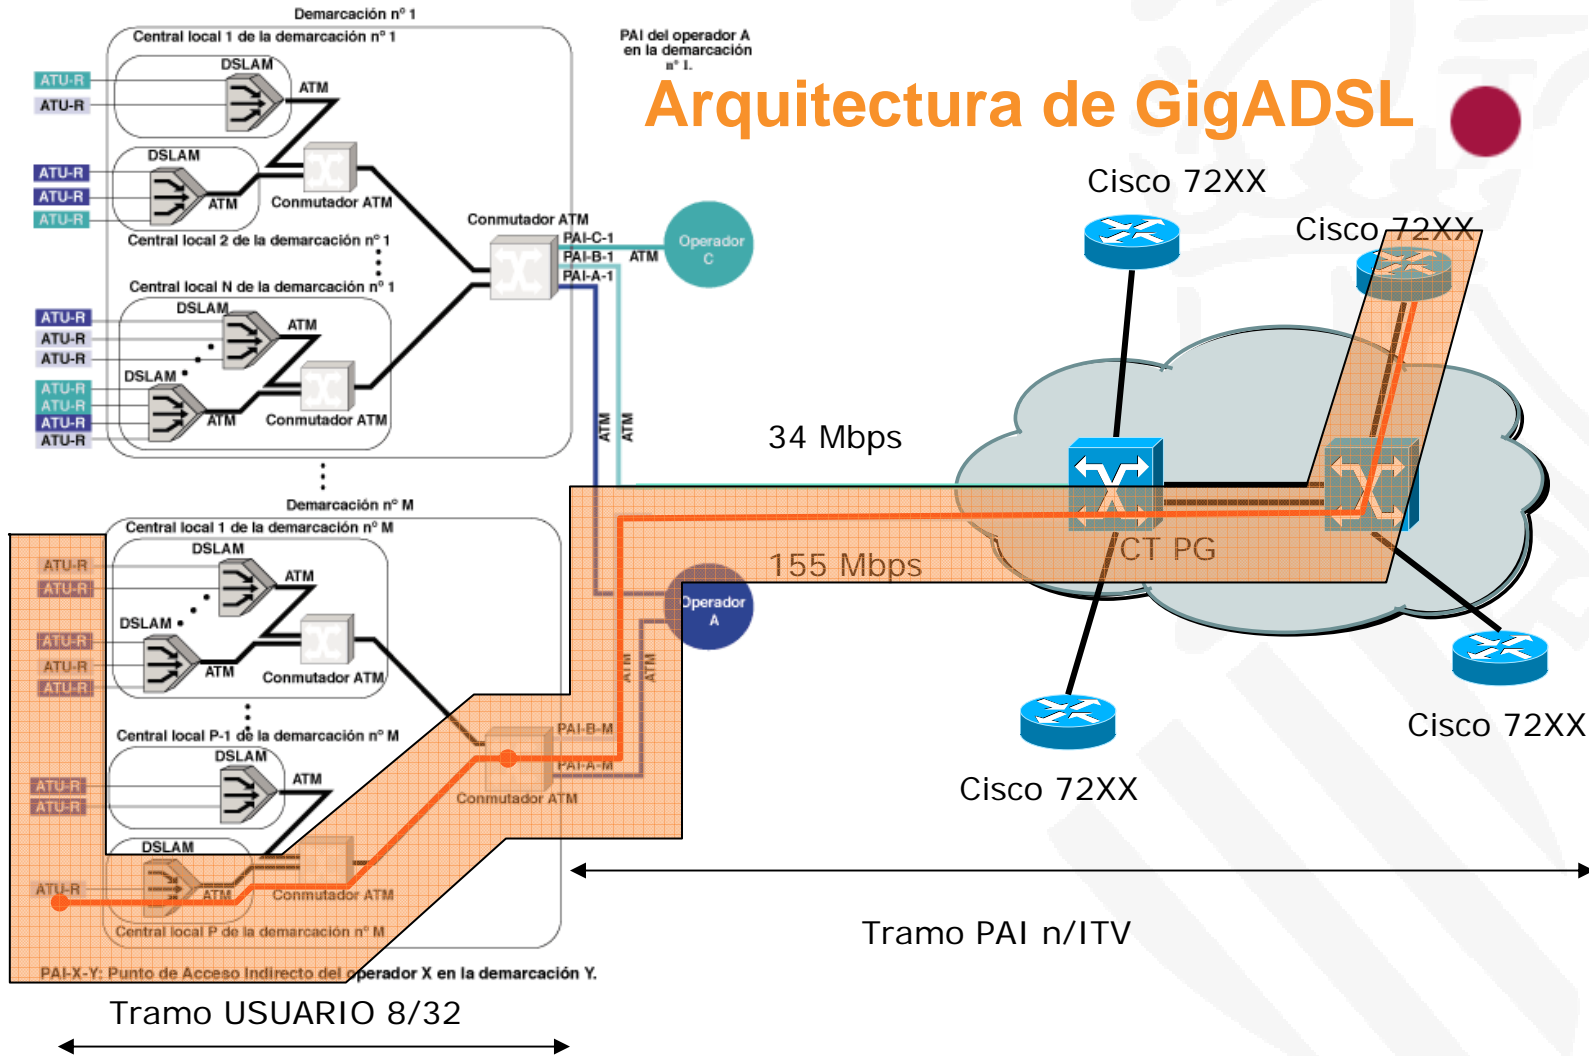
Arquitectura de GigADSL

Demarcación nº 1
Central local 1 de la demarcación nº 1
DSLAM
ATM
ATU-R
ATU-R
DSLAM
ATU-R
ATU-R
ATU-R
ATM
Conmutador ATM
Central local 2 de la demarcación nº 1
Central local N de la demarcación nº 1
DSLAM
ATM
ATU-R
ATU-R
ATU-R
DSLAM
ATU-R
ATU-R
ATU-R
ATU-R
ATM
Conmutador ATM
Conmutador ATM
PAI-C-1
PAI-B-1
PAI-A-1
ATM
Operador C
PAI del operador A en la demarcación nº 1.
ATM
ATM

Demarcación nº M
Central local 1 de la demarcación nº M
DSLAM
ATM
ATU-R
ATU-R
DSLAM
ATU-R
ATU-R
ATU-R
ATM
Conmutador ATM
Central local P-1 de la demarcación nº M
DSLAM
ATM
ATU-R
ATU-R
PAI-B-M
PAI-A-M
Conmutador ATM
DSLAM
ATU-R
ATM
Conmutador ATM
Central local P de la demarcación nº M
Operador A
ATM
ATM
PAI-X-Y: Punto de Acceso Indirecto del operador X en la demarcación Y.

Cisco 72XX
Cisco 72XX
34 Mbps
155 Mbps
CT PG
Cisco 72XX
Cisco 72XX

Tramo PAI n/ITV
Tramo USUARIO 8/32